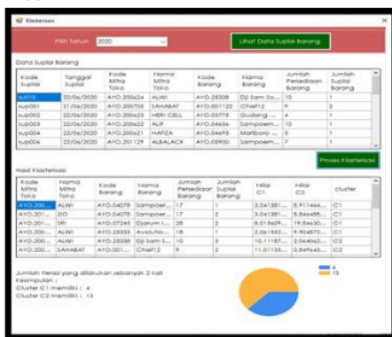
Klasterisasi

Pilih Tahun 2020

Lihat Data Suplai Barang

Data Suplai Barang

| Kode Suplai | Tanggal Suplai | Kode Mitra Toko | Nama Mitra Toko | Kode Barang | Nama Barang | Jumlah Persediaan Barang | Jumlah Suplai Barang |
|---|---|---|---|---|---|---|---|
| sup010 | 22/06/2020 | AYO.200624 | ALWI | AYO.08308 | Djt Sam So... | 13 | 1 |
| sup001 | 21/06/2020 | AYO.200705 | SAHABAT | AYO.001120 | Chief12 | 9 | 2 |
| sup002 | 22/06/2020 | AYO.200623 | HERI CELL | AYO.03775 | Gudang ... | 4 | 1 |
| sup003 | 22/06/2020 | AYO.200622 | ALIF | AYO.04636 | Sampoern... | 10 | 1 |
| sup004 | 22/06/2020 | AYO.200621 | HAFIZA | AYO.04693 | Marlboro ... | 5 | 1 |
| sup005 | 22/06/2020 | AYO.201129 | ALBALACK | AYO.05900 | Sampoern... | 7 | 1 |

Proses Klasterisasi

Hasil Klasterisasi

| Kode Mitra Toko | Nama Mitra Toko | Kode Barang | Nama Barang | Jumlah Persediaan Barang | Jumlah Suplai Barang | Nilai C1 | Nilai C2 | cluster |
|---|---|---|---|---|---|---|---|---|
| AYO.201... | ALWI | AYO.04078 | Sampoer... | 17 | 1 | 3.04138... | 5.91146... | C1 |
| AYO.201... | DO | AYO.04078 | Sampoer... | 17 | 2 | 3.04138... | 5.86468... | C1 |
| AYO.201... | SRI | AYO.07245 | Djarum I... | 25 | 1 | 5.01869... | 19.84630... | C1 |
| AYO.200... | ALWI | AYO.28335 | Avolution... | 18 | 1 | 2.06155... | 9.90482... | C1 |
| AYO.200... | ALWI | AYO.08308 | Djt Sam S... | 10 | 1 | 10.1187... | 2.06406... | C2 |
| AYO.200... | SAHABAT | AYO.001... | Chief12 | 9 | 2 | 11.0136... | 0.84963... | C2 |

Jumlah iterasi yang dilakukan sebanyak 2 kali
Keimpulan :
Cluster C1 memiliki : 4
Cluster C2 memiliki : 13

4
13